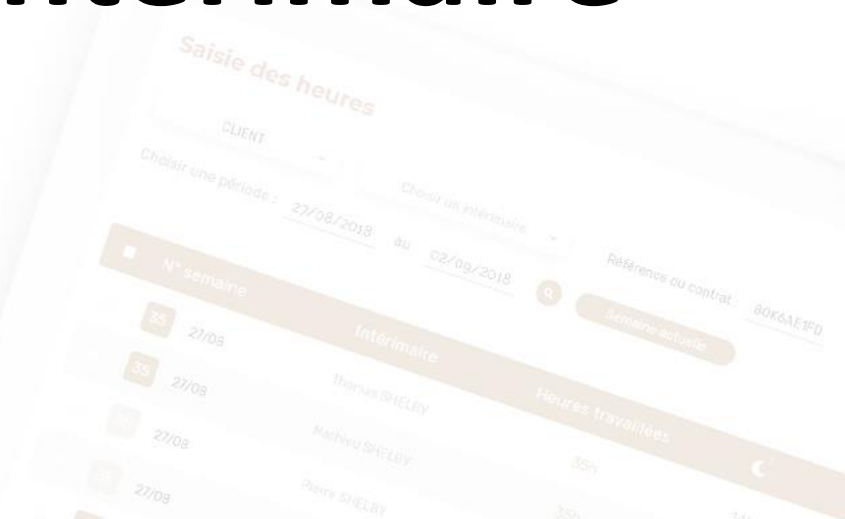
Saisie des heures

CLIENT

Choisir un intérimaire

Choisir une période : 27/08/2018 au 02/09/2018

Référence du contrat : 80K6AE1FD

Semaine actuelle

| N° semaine | Intérimaire | Heures travaillées |
|---|---|---|
| 35 27/08 | Thomas SHELBY | 35h |
| 35 27/08 | Mathieu SHELBY | 35h |
| 27/08 | Pierre SHELBY | 35h |
| 27/08 | | |